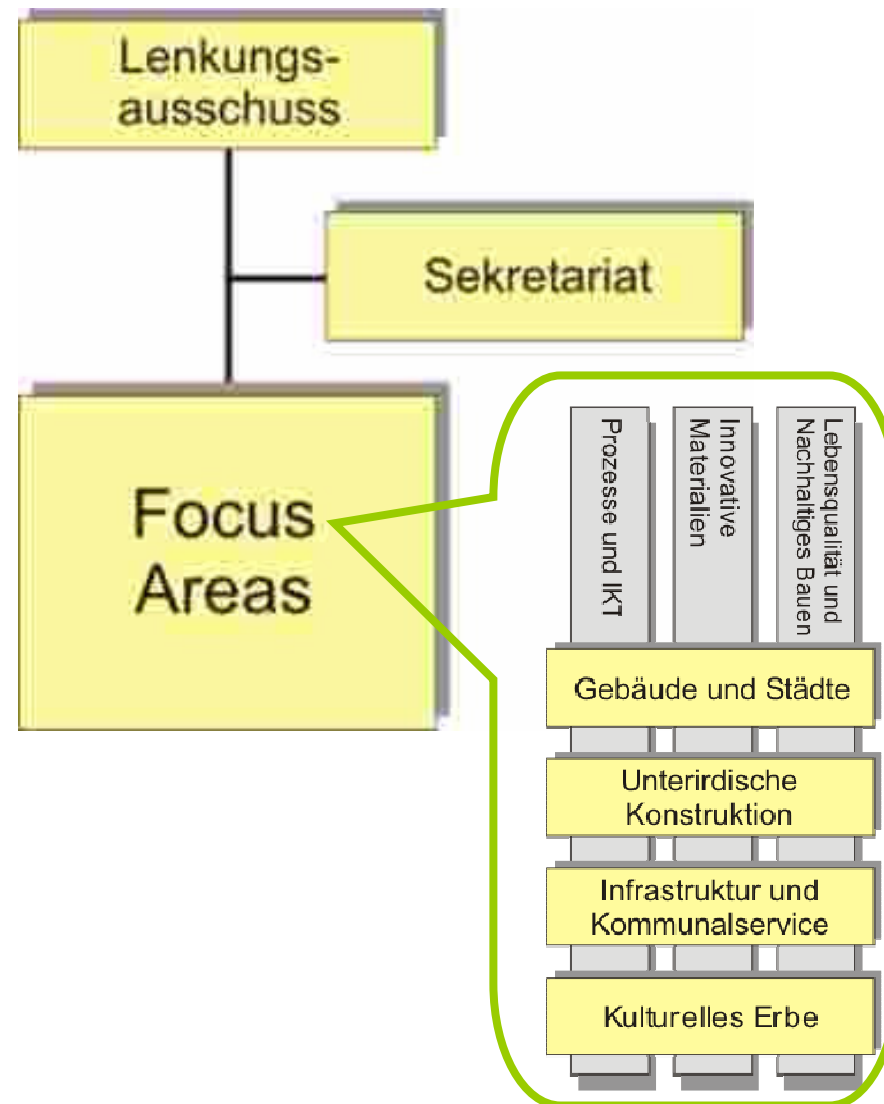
Lenkungsausschuss

Sekretariat

Focus Areas

Prozesse und IKT

Innovative Materialien

Lebensqualität und Nachhaltiges Bauen

Gebäude und Städte

Unterirdische Konstruktion

Infrastruktur und Kommunalservice

Kulturelles Erbe